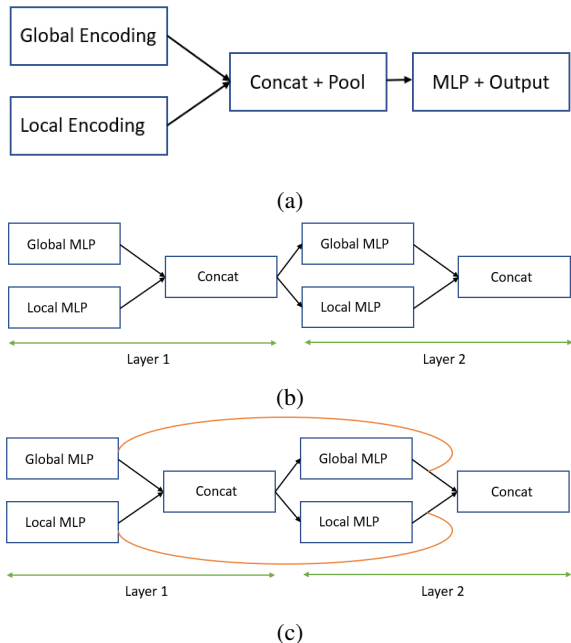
Global Encoding

Local Encoding

Concat + Pool

MLP + Output

(a)

Global MLP

Local MLP

Concat

Global MLP

Local MLP

Concat

Layer 1

Layer 2

(b)

Global MLP

Local MLP

Concat

Global MLP

Local MLP

Concat

Layer 1

Layer 2

(c)